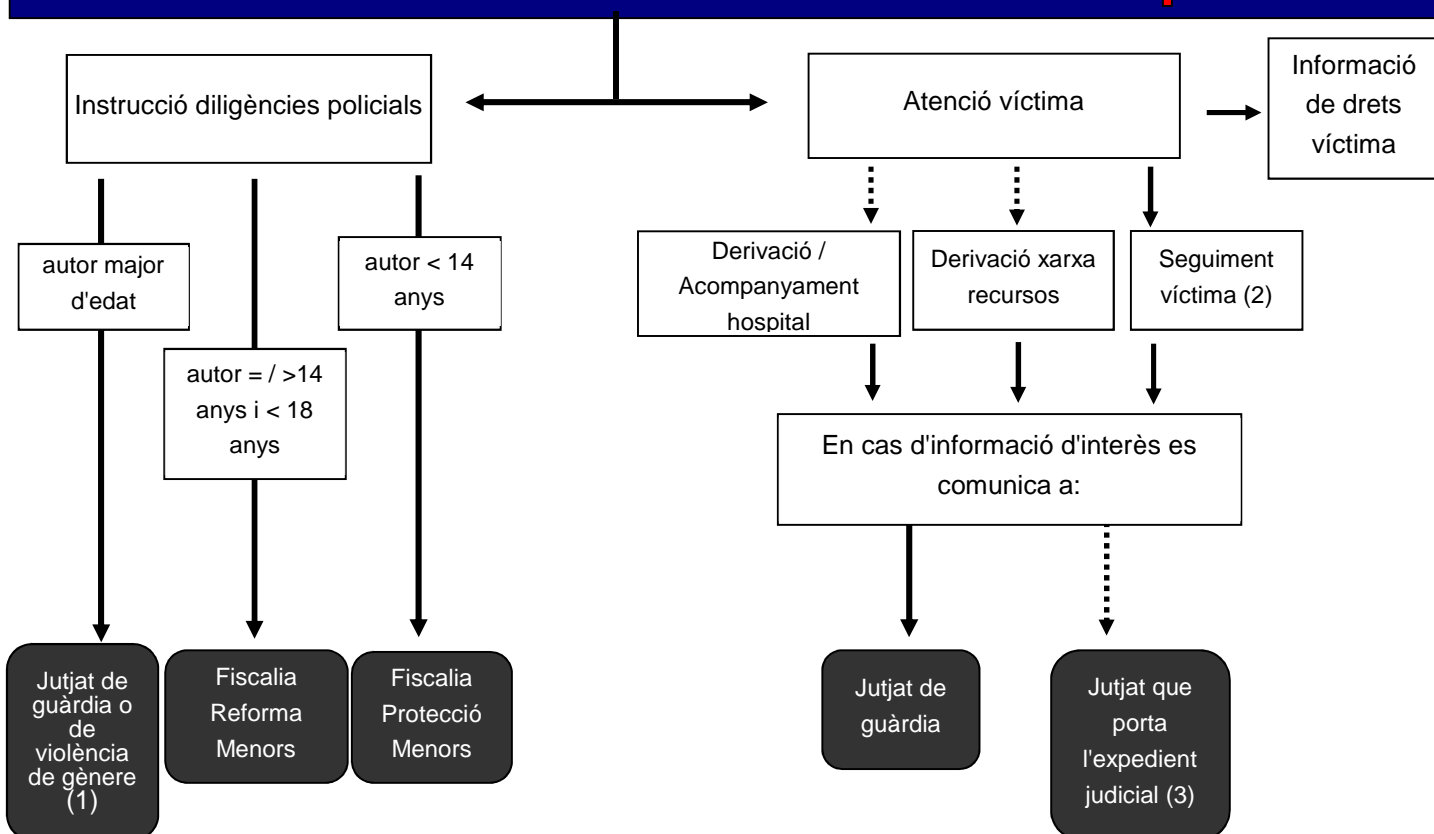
Instrucció diligències policials

Atenció víctima

Informació de drets víctima

autor major d'edat

autor = / >14 anys i < 18 anys

autor < 14 anys

Derivació / Acompanyament hospital

Derivació xarxa recursos

Seguiment víctima (2)

En cas d'informació d'interès es comunica a:

Jutjat de guàrdia o de violència de gènere (1)

Fiscalia Reforma Menors

Fiscalia Protecció Menors

Jutjat de guàrdia

Jutjat que porta l'expedient judicial (3)